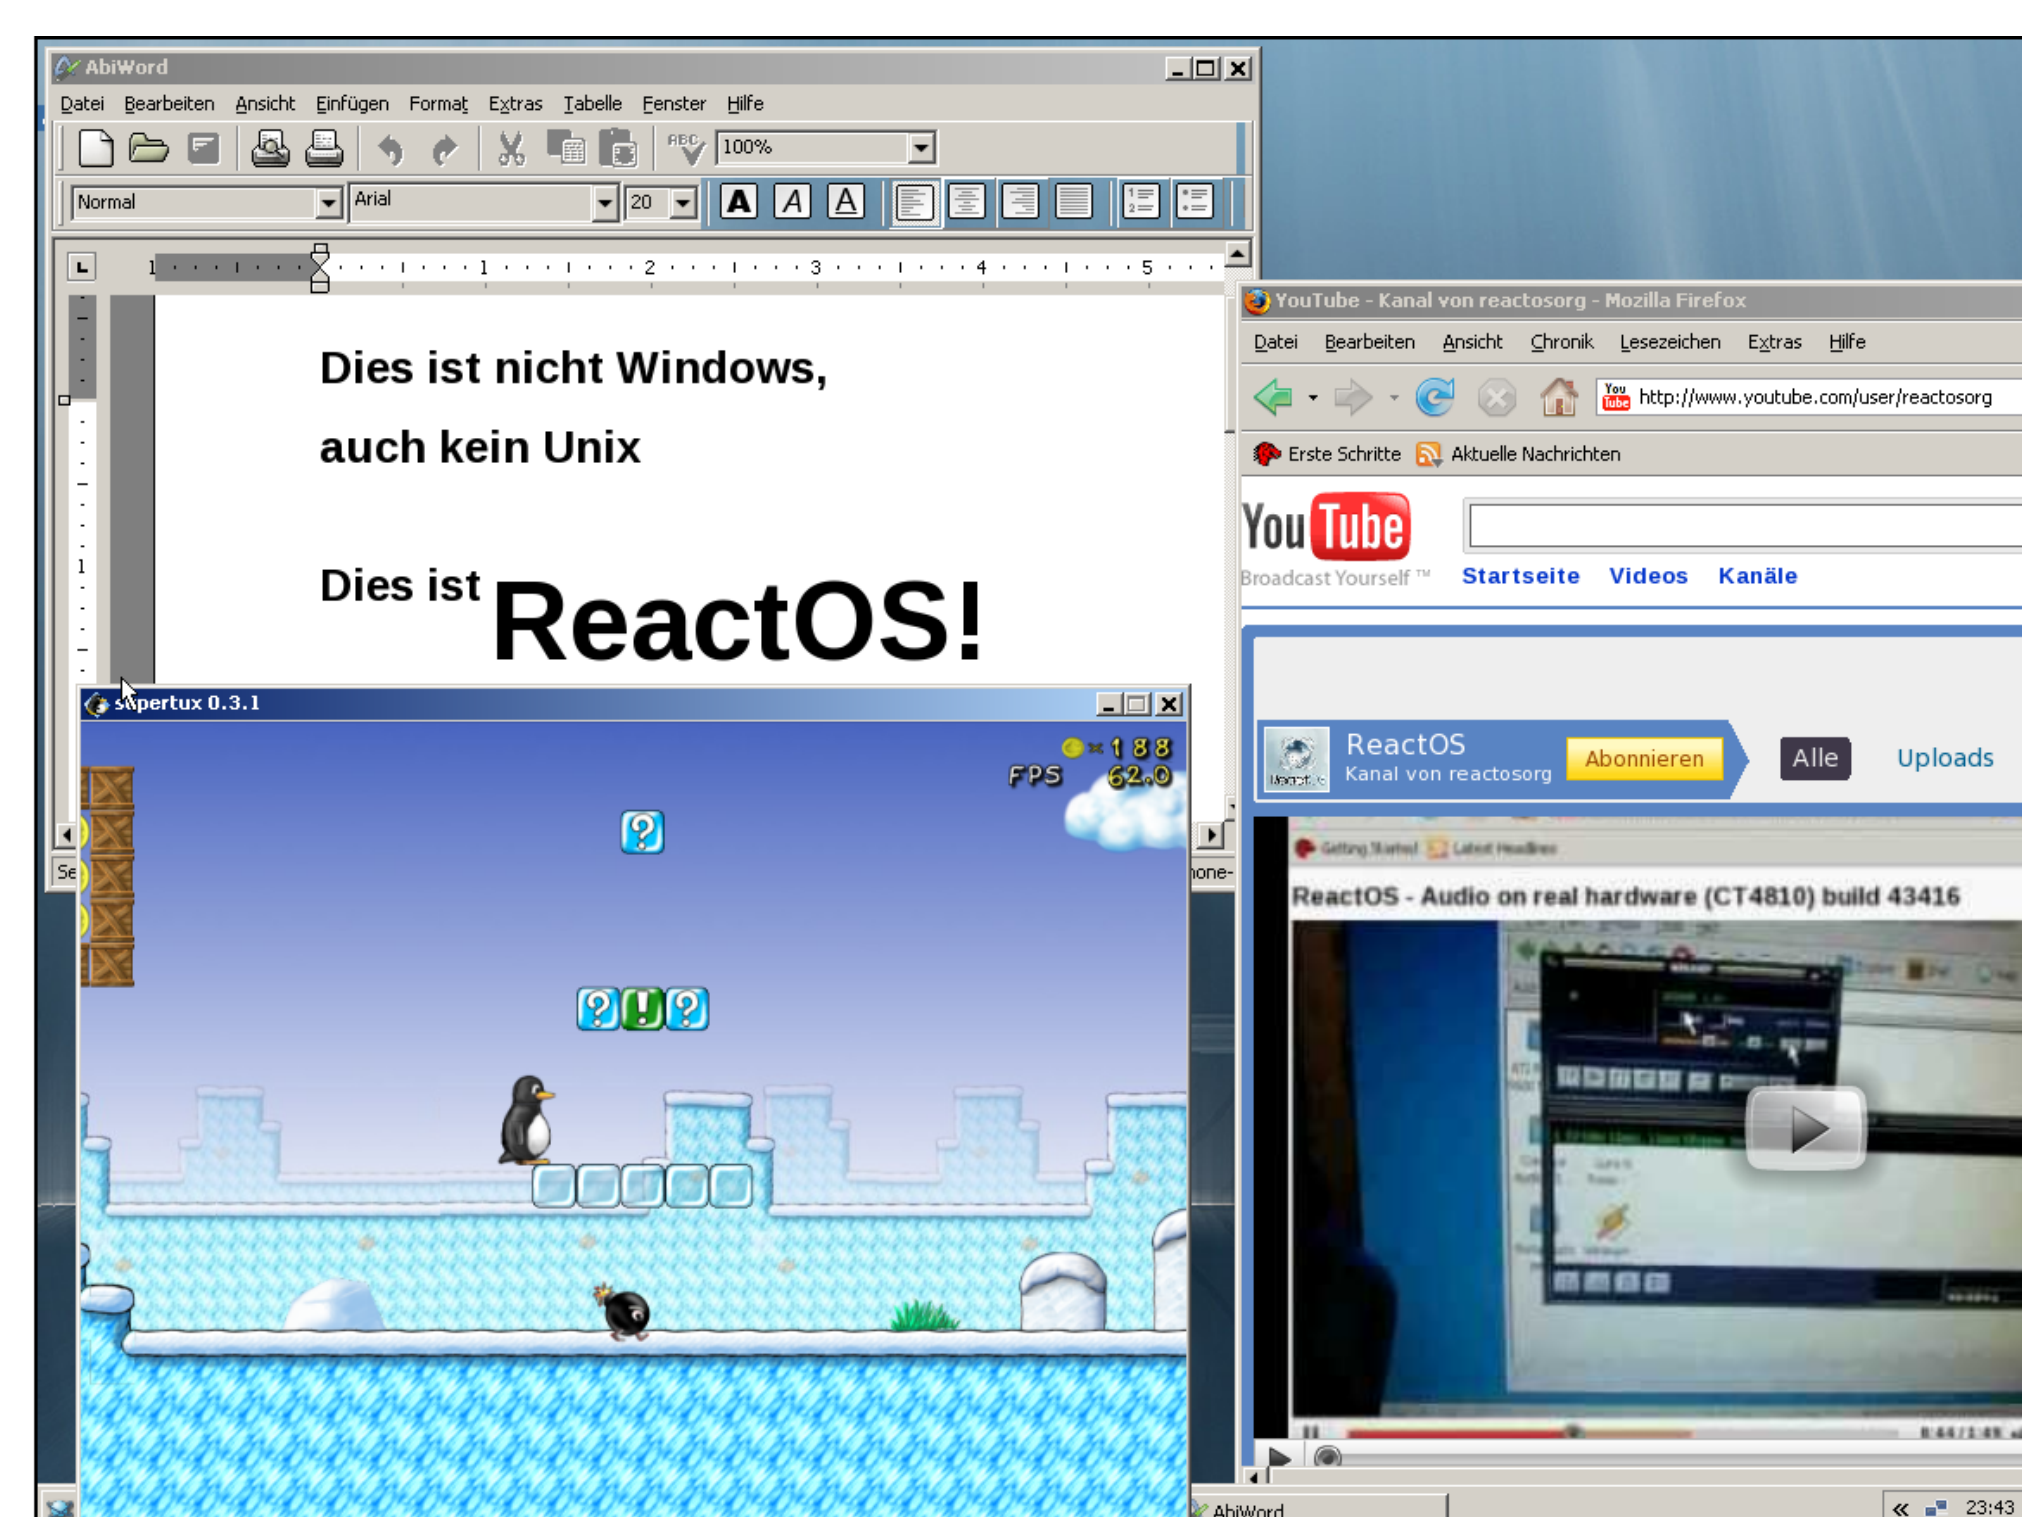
AbiWord

Datei Bearbeiten Ansicht Einfügen Format Extras Tabelle Fenster Hilfe

100%

Normal Arial 20

A A A

Dies ist nicht Windows,

auch kein Unix

Dies ist ReactOS!

supertux 0.3.1

188

FPS 62.0

Se

none-

YouTube - Kanal von reactosorg - Mozilla Firefox

Datei Bearbeiten Ansicht Chronik Lesezeichen Extras Hilfe

http://www.youtube.com/user/reactosorg

Erste Schritte Aktuelle Nachrichten

You Tube

Broadcast Yourself ™

Startseite Videos Kanäle

ReactOS

Kanal von reactosorg

Abonnieren

Alle

Uploads

Getting Started Latest Headlines

ReactOS - Audio on real hardware (CT4810) build 43416

AbiWord

23:43